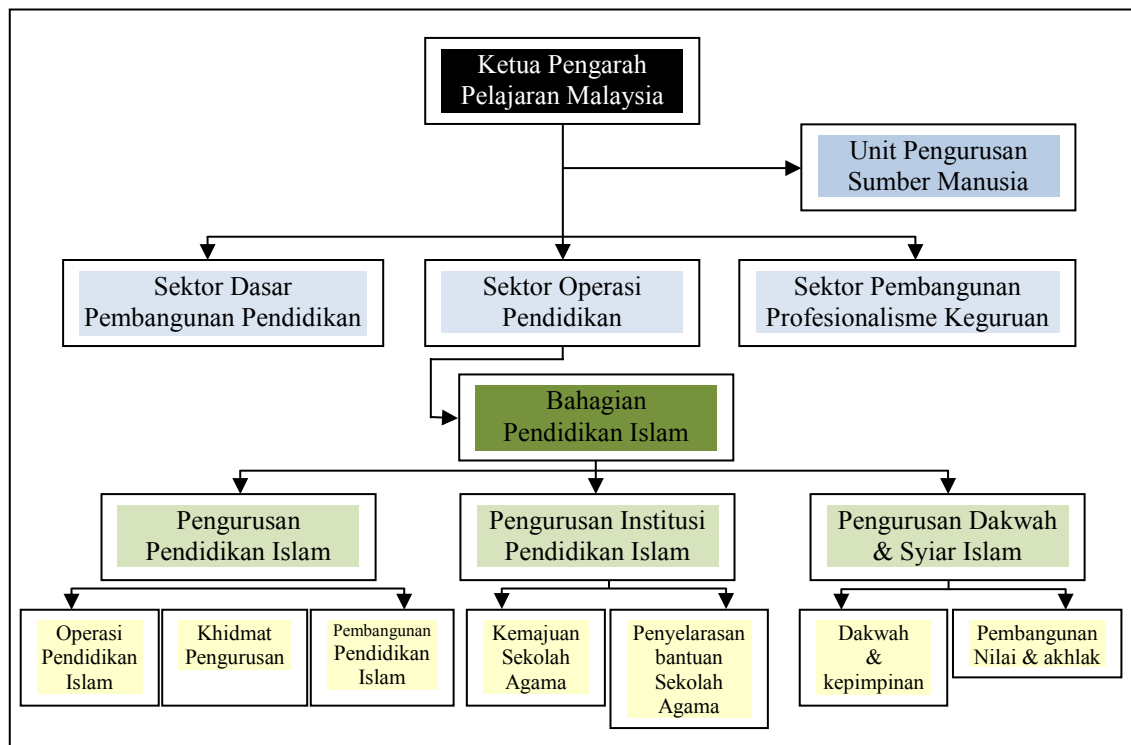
Ketua Pengarah Pelajaran Malaysia

Unit Pengurusan Sumber Manusia

Sektor Dasar Pembangunan Pendidikan

Sektor Operasi Pendidikan

Sektor Pembangunan Profesionalisme Keguruan

Bahagian Pendidikan Islam

Pengurusan Pendidikan Islam

Pengurusan Institusi Pendidikan Islam

Pengurusan Dakwah & Syiar Islam

Operasi Pendidikan Islam

Khidmat Pengurusan

Pembangunan Pendidikan Islam

Kemajuan Sekolah Agama

Penyelarasan bantuan Sekolah Agama

Dakwah & kepimpinan

Pembangunan Nilai & akhlak